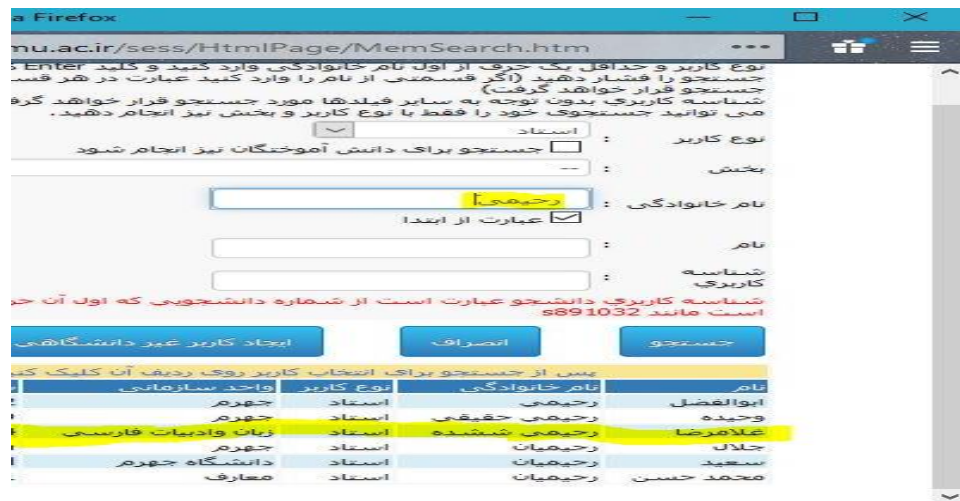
a Firefox
mu.ac.ir/sess/HtmlPage/MemSearch.htm

نوع کاربر و حداقل یک حرف از اول نام خانوادگی وارد کنید و کلید Enter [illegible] جستجو را فشار دهید (اگر قسمتی از نام را وارد کنید عبارت در هر قس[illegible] جستجو قرار خواهد گرفت)
شناسه کاربری بدون توجه به سایر فیلدها مورد جستجو قرار خواهد گر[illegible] می توانید جستجوی خود را فقط با نوع کاربر و بخش نیز انجام دهید.

نوع کاربر : استاد
جستجو برای دانش آموختگان نیز انجام شود
بخش : --
نام خانوادگی : رحیمی
عبارت از ابتدا
نام :
شناسه کاربری :

شناسه کاربری دانشجو عبارت است از شماره دانشجویی که اول آن حر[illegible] است مانند s891032

جستجو | انصراف | ایجاد کاربر غیر دانشگاهی

پس از جستجو برای انتخاب کاربر روی ردیف آن کلیک کن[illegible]

| نام | نام خانوادگی | نوع کاربر | واحد سازمانی |
|---|---|---|---|
| ابوالفضل | رحیمی | استاد | جهرم |
| وحیده | رحیمی حقیقی | استاد | جهرم |
| غلامرضا | رحیمی ششده | استاد | زبان وادبیات فارسی |
| جلال | رحیمیان | استاد | جهرم |
| سعید | رحیمیان | استاد | دانشگاه جهرم |
| محمد حسن | رحیمیان | استاد | معارف |